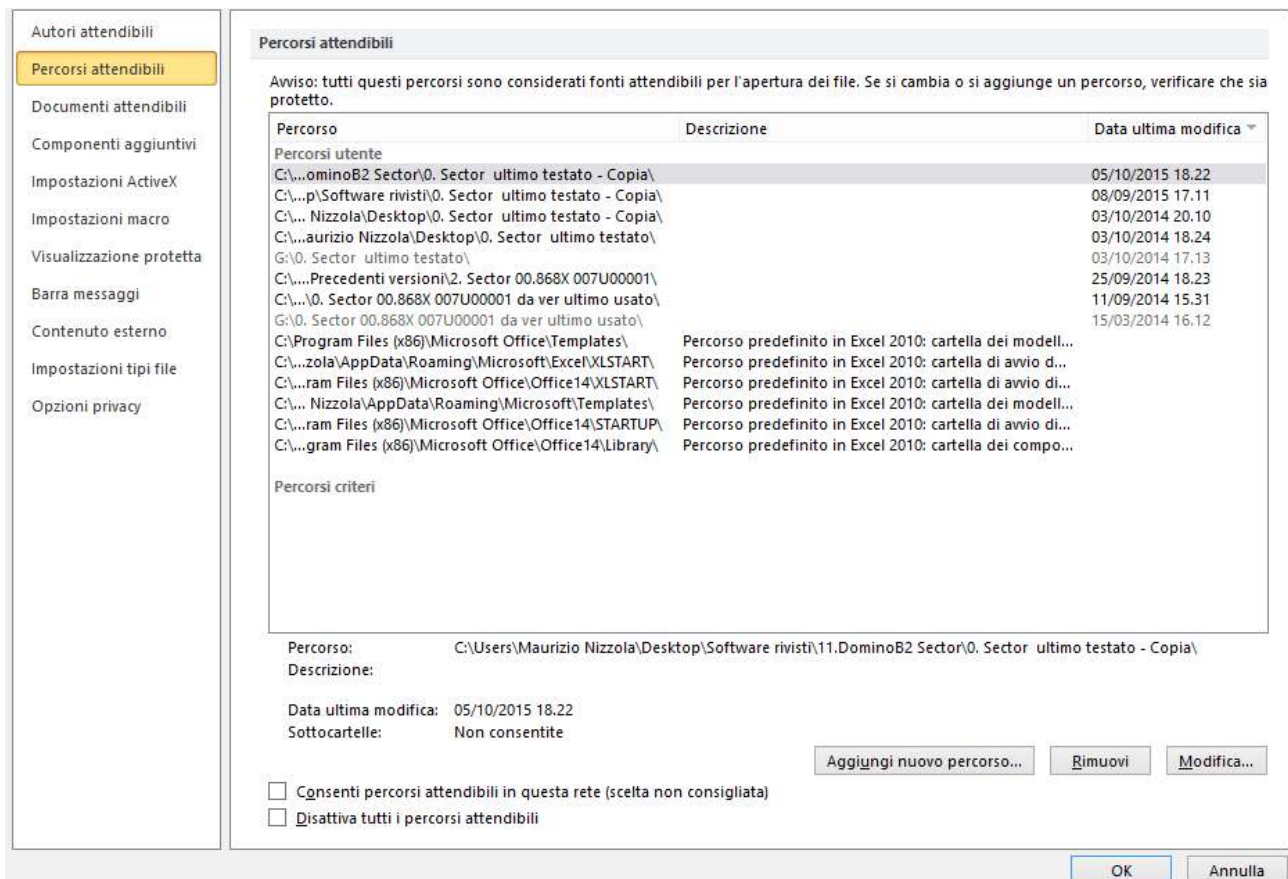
Autori attendibili
Percorsi attendibili
Documenti attendibili
Componenti aggiuntivi
Impostazioni ActiveX
Impostazioni macro
Visualizzazione protetta
Barra messaggi
Contenuto esterno
Impostazioni tipi file
Opzioni privacy

Percorsi attendibili

Avviso: tutti questi percorsi sono considerati fonti attendibili per l'apertura dei file. Se si cambia o si aggiunge un percorso, verificare che sia protetto.

| Percorso | Descrizione | Data ultima modifica |
|---|---|---|
| Percorsi utente | | |
| C:\...ominoB2 Sector\0. Sector ultimo testato - Copia\ | | 05/10/2015 18.22 |
| C:\...p\Software rivisti\0. Sector ultimo testato - Copia\ | | 08/09/2015 17.11 |
| C:\... Nizzola\Desktop\0. Sector ultimo testato - Copia\ | | 03/10/2014 20.10 |
| C:\...aurizio Nizzola\Desktop\0. Sector ultimo testato\ | | 03/10/2014 18.24 |
| G:\0. Sector ultimo testato\ | | 03/10/2014 17.13 |
| C:\....Precedenti versioni\2. Sector 00.868X 007U00001\ | | 25/09/2014 18.23 |
| C:\...\0. Sector 00.868X 007U00001 da ver ultimo usato\ | | 11/09/2014 15.31 |
| G:\0. Sector 00.868X 007U00001 da ver ultimo usato\ | | 15/03/2014 16.12 |
| C:\Program Files (x86)\Microsoft Office\Templates\ | Percorso predefinito in Excel 2010: cartella dei modell... | |
| C:\...zola\AppData\Roaming\Microsoft\Excel\XLSTART\ | Percorso predefinito in Excel 2010: cartella di avvio d... | |
| C:\...ram Files (x86)\Microsoft Office\Office14\XLSTART\ | Percorso predefinito in Excel 2010: cartella di avvio di... | |
| C:\... Nizzola\AppData\Roaming\Microsoft\Templates\ | Percorso predefinito in Excel 2010: cartella dei modell... | |
| C:\...ram Files (x86)\Microsoft Office\Office14\STARTUP\ | Percorso predefinito in Excel 2010: cartella di avvio di... | |
| C:\...gram Files (x86)\Microsoft Office\Office14\Library\ | Percorso predefinito in Excel 2010: cartella dei compo... | |
| Percorsi criteri | | |

Percorso: C:\Users\Maurizio Nizzola\Desktop\Software rivisti\11.DominoB2 Sector\0. Sector ultimo testato - Copia\
Descrizione:

Data ultima modifica: 05/10/2015 18.22
Sottocartelle: Non consentite

Aggiungi nuovo percorso... Rimuovi Modifica...

Consenti percorsi attendibili in questa rete (scelta non consigliata)
Disattiva tutti i percorsi attendibili

OK Annulla